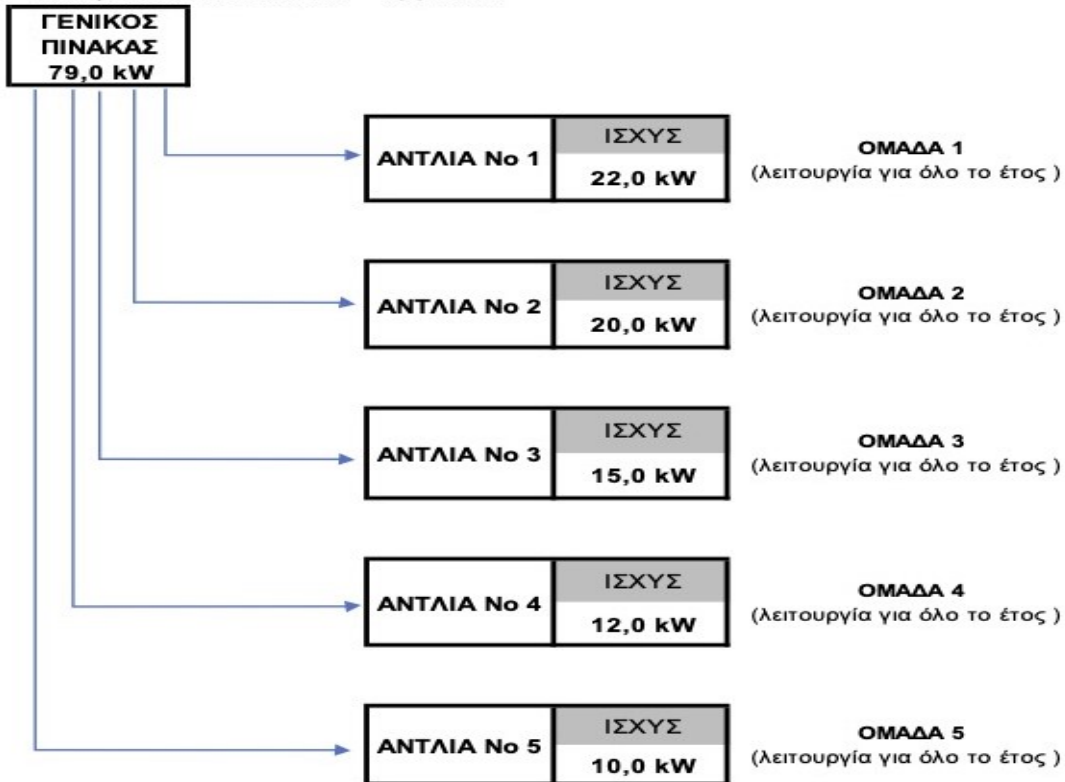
ΓΕΝΙΚΟΣ ΠΙΝΑΚΑΣ 79,0 kW

ΑΝΤΛΙΑ Νο 1
ΙΣΧΥΣ
22,0 kW
ΟΜΑΔΑ 1
(λειτουργία για όλο το έτος )

ΑΝΤΛΙΑ Νο 2
ΙΣΧΥΣ
20,0 kW
ΟΜΑΔΑ 2
(λειτουργία για όλο το έτος )

ΑΝΤΛΙΑ Νο 3
ΙΣΧΥΣ
15,0 kW
ΟΜΑΔΑ 3
(λειτουργία για όλο το έτος )

ΑΝΤΛΙΑ Νο 4
ΙΣΧΥΣ
12,0 kW
ΟΜΑΔΑ 4
(λειτουργία για όλο το έτος )

ΑΝΤΛΙΑ Νο 5
ΙΣΧΥΣ
10,0 kW
ΟΜΑΔΑ 5
(λειτουργία για όλο το έτος )